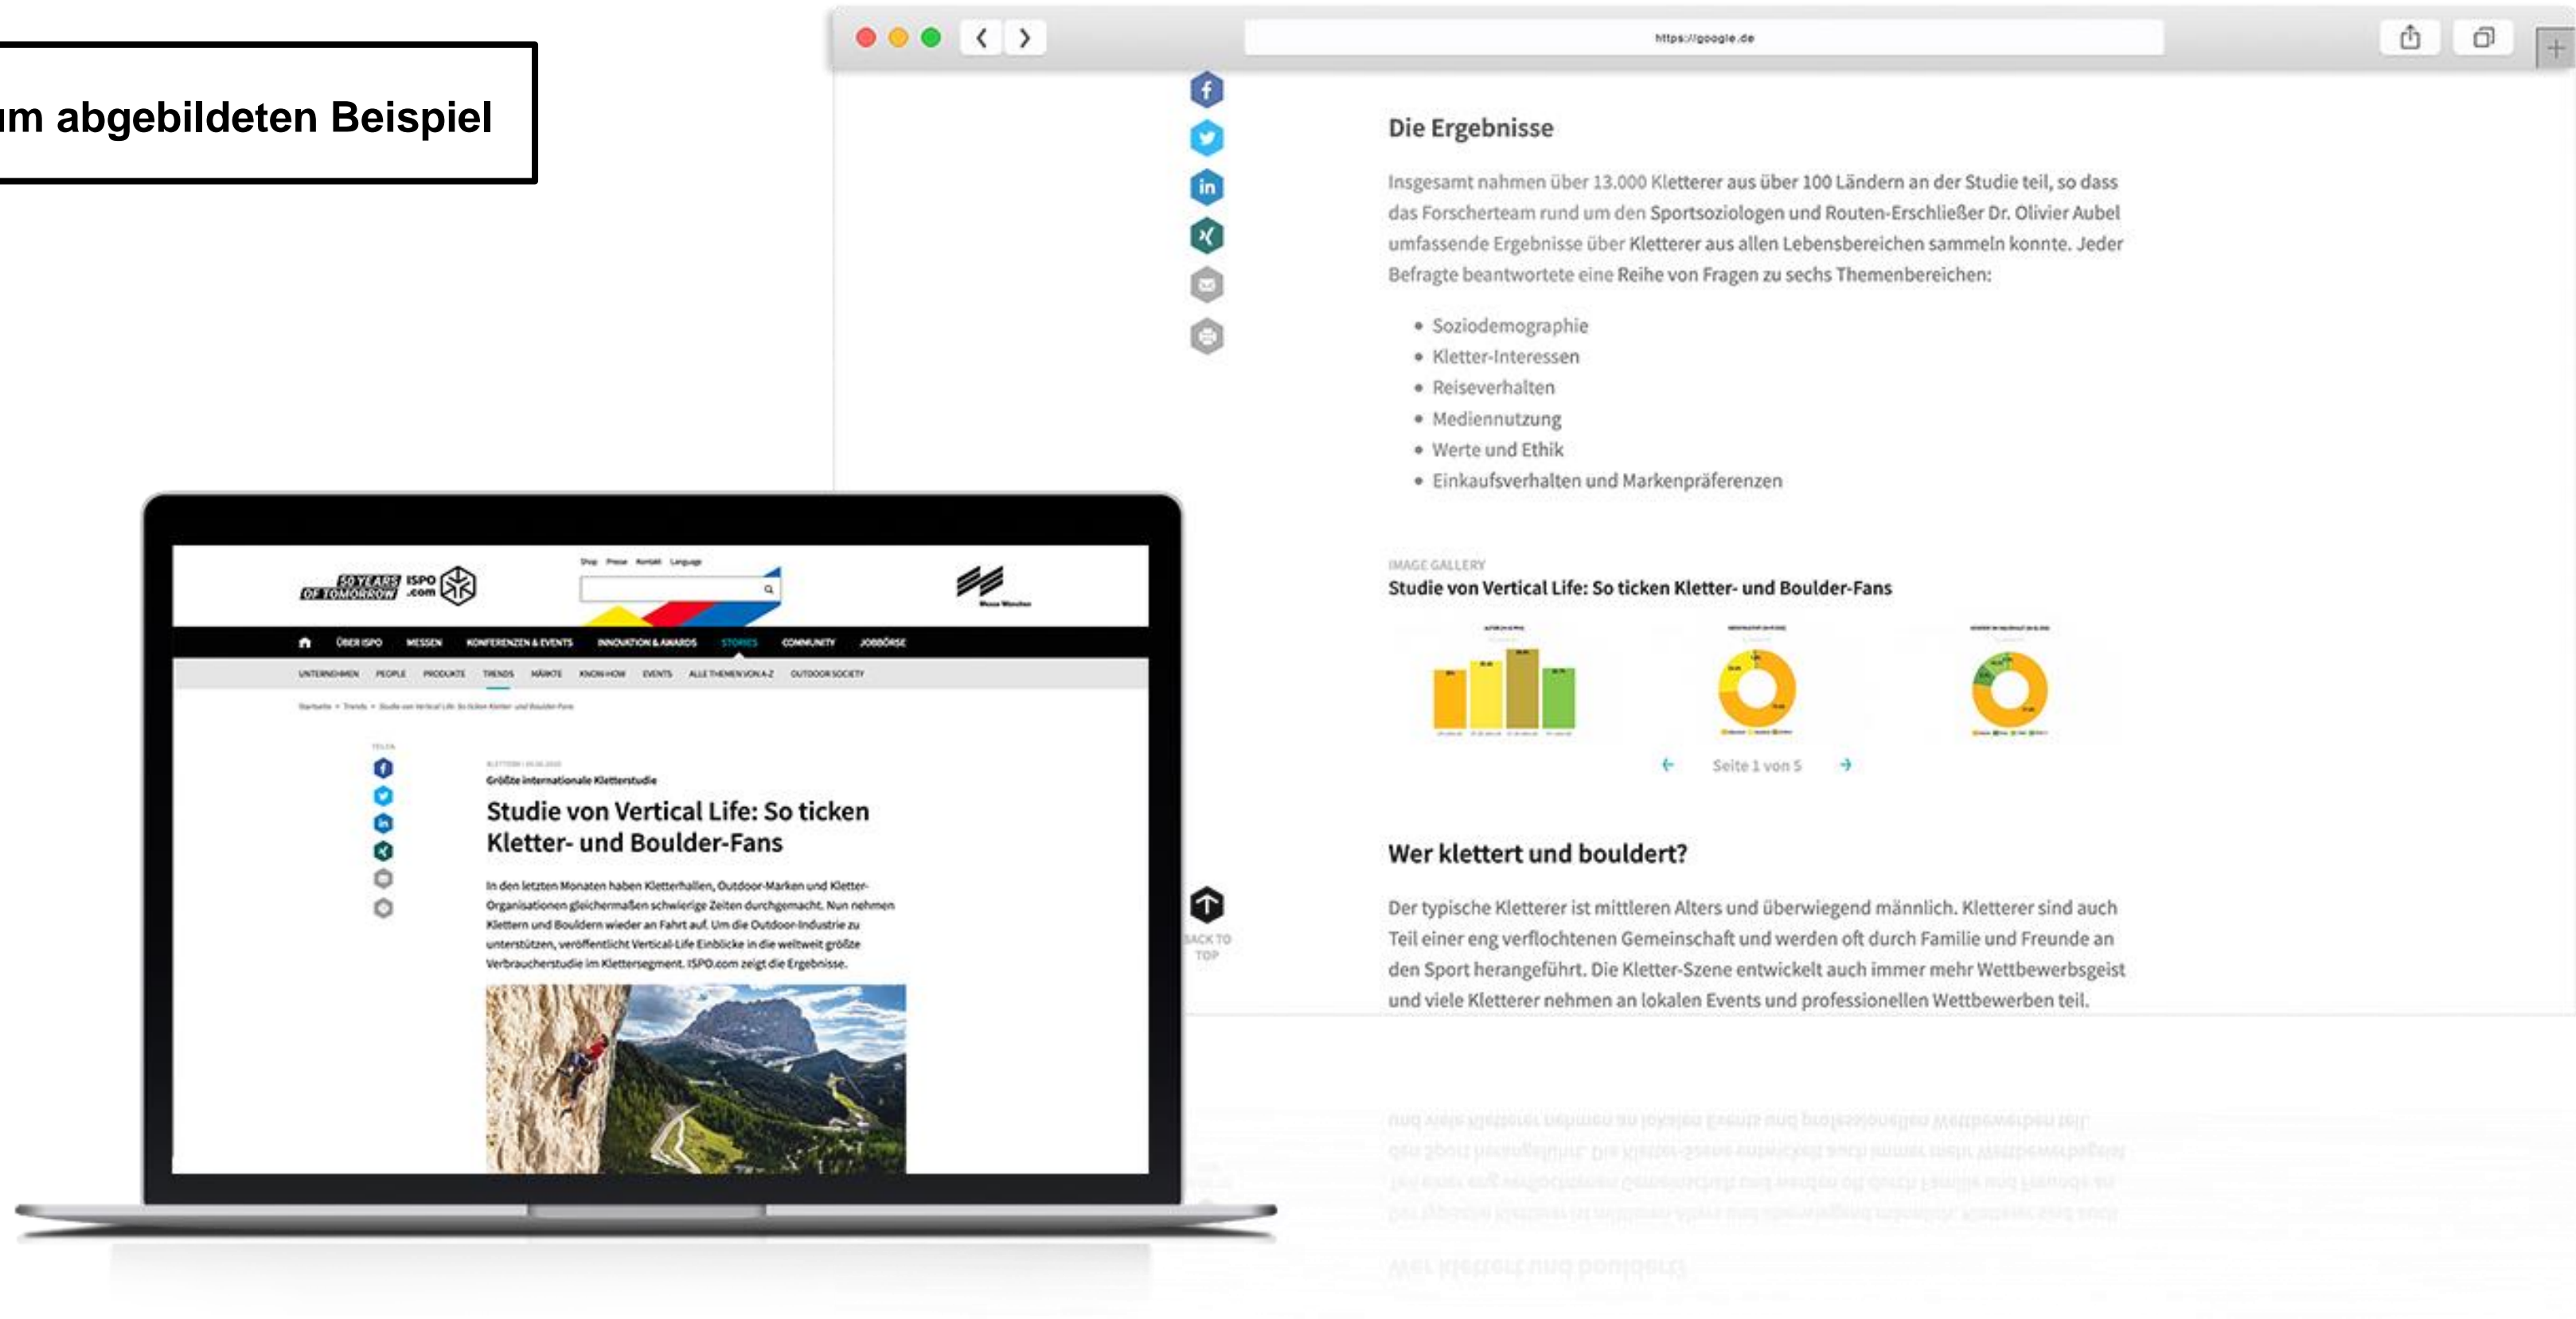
um abgebildeten Beispiel

https://google.de

Die Ergebnisse

Insgesamt nahmen über 13.000 Kletterer aus über 100 Ländern an der Studie teil, so dass das Forscherteam rund um den Sportsoziologen und Routen-Erschließer Dr. Olivier Aubel umfassende Ergebnisse über Kletterer aus allen Lebensbereichen sammeln konnte. Jeder Befragte beantwortete eine Reihe von Fragen zu sechs Themenbereichen:

- Soziodemographie
- Kletter-Interessen
- Reiseverhalten
- Mediennutzung
- Werte und Ethik
- Einkaufsverhalten und Markenpräferenzen

IMAGE GALLERY
Studie von Vertical Life: So ticken Kletter- und Boulder-Fans

Seite 1 von 5

Wer klettert und bouldert?

Der typische Kletterer ist mittleren Alters und überwiegend männlich. Kletterer sind auch Teil einer eng verflochtenen Gemeinschaft und werden oft durch Familie und Freunde an den Sport herangeführt. Die Kletter-Szene entwickelt auch immer mehr Wettbewerbsgeist und viele Kletterer nehmen an lokalen Events und professionellen Wettbewerben teil.

BACK TO TOP

50 YEARS OF TOMORROW ISPO .com

Shop Presse Kontakt Language

ÜBER ISPO MESSEN KONFERENZEN & EVENTS INNOVATION & AWARDS STORIES COMMUNITY JOBBÖRSE

UNTERNEHMEN PEOPLE PRODUKTE TRENDS MÄRKTE KNOW-HOW EVENTS ALLE THEMEN VON A-Z OUTDOOR SOCIETY

Größte internationale Kletterstudie

Studie von Vertical Life: So ticken Kletter- und Boulder-Fans

In den letzten Monaten haben Kletterhallen, Outdoor-Marken und Kletter-Organisationen gleichermaßen schwierige Zeiten durchgemacht. Nun nehmen Klettern und Bouldern wieder an Fahrt auf. Um die Outdoor-Industrie zu unterstützen, veröffentlicht Vertical-Life Einblicke in die weltweit größte Verbraucherstudie im Klettersegment. ISPO.com zeigt die Ergebnisse.